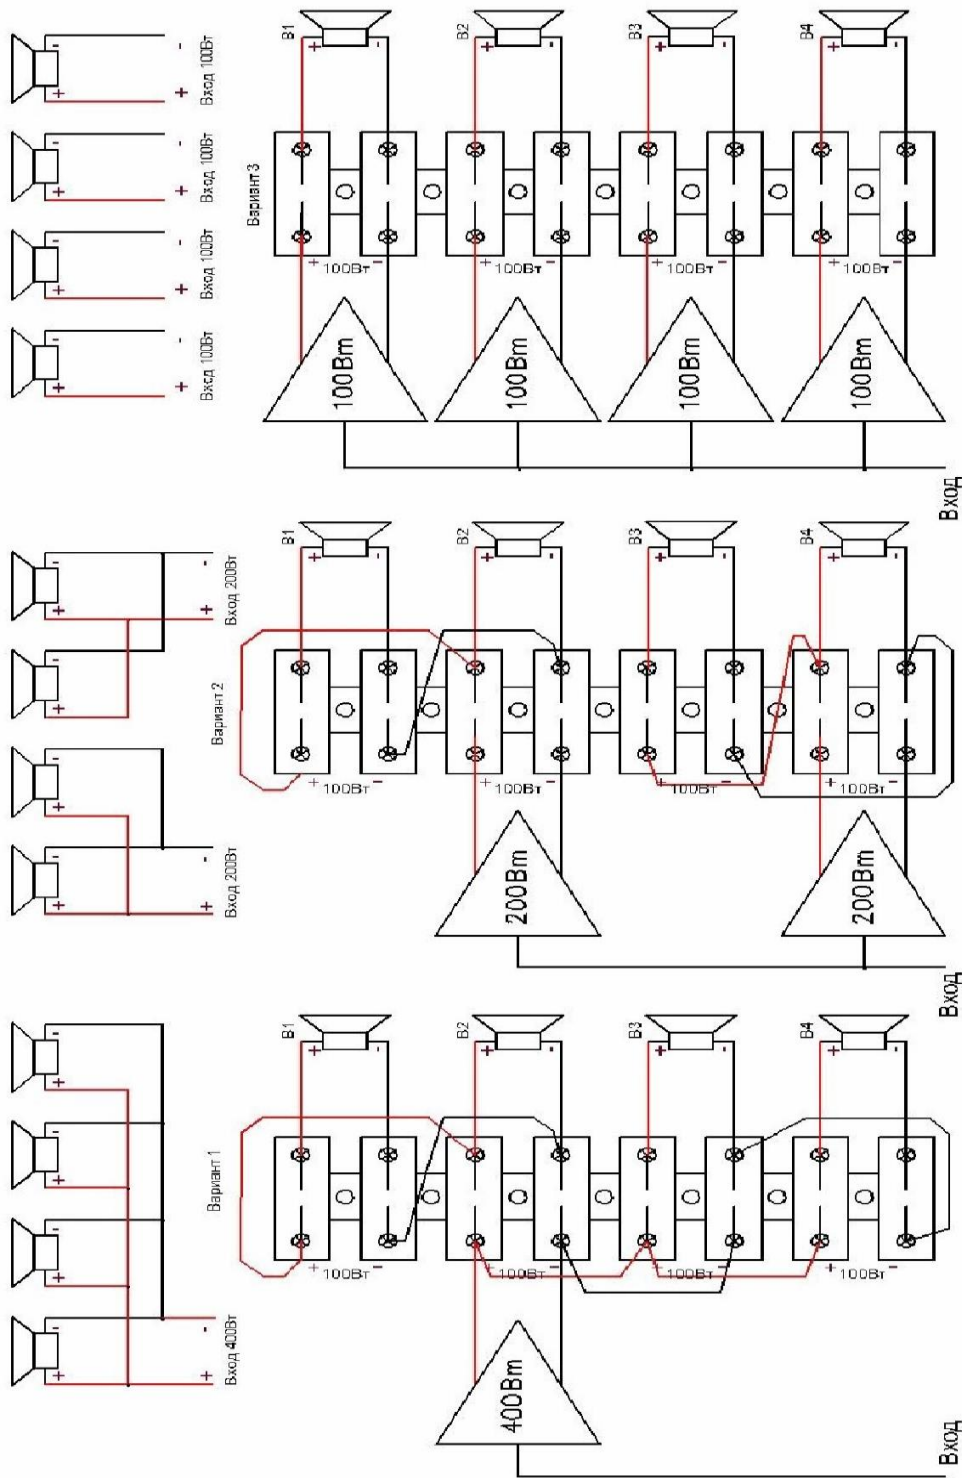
Вариант 3

B1 B2 B3 B4

+ - + - + - + -

+ 100Вт - + 100Вт - + 100Вт - + 100Вт -

100Вт 100Вт 100Вт 100Вт

Вход

- Вход 100Вт +
- Вход 100Вт +
- Вход 100Вт +
- Вход 100Вт +

Вариант 2

B1 B2 B3 B4

+ - + - + - + -

+ 100Вт - + 100Вт - 100Вт - + 100Вт -

200Вт 200Вт

Вход

- Вход 200Вт +
- Вход 200Вт +

Вариант 1

B1 B2 B3 B4

+ - + - + - + -

+ 100Вт - 100Вт - 100Вт - + 100Вт -

400Вт

Вход

- Вход 400Вт +